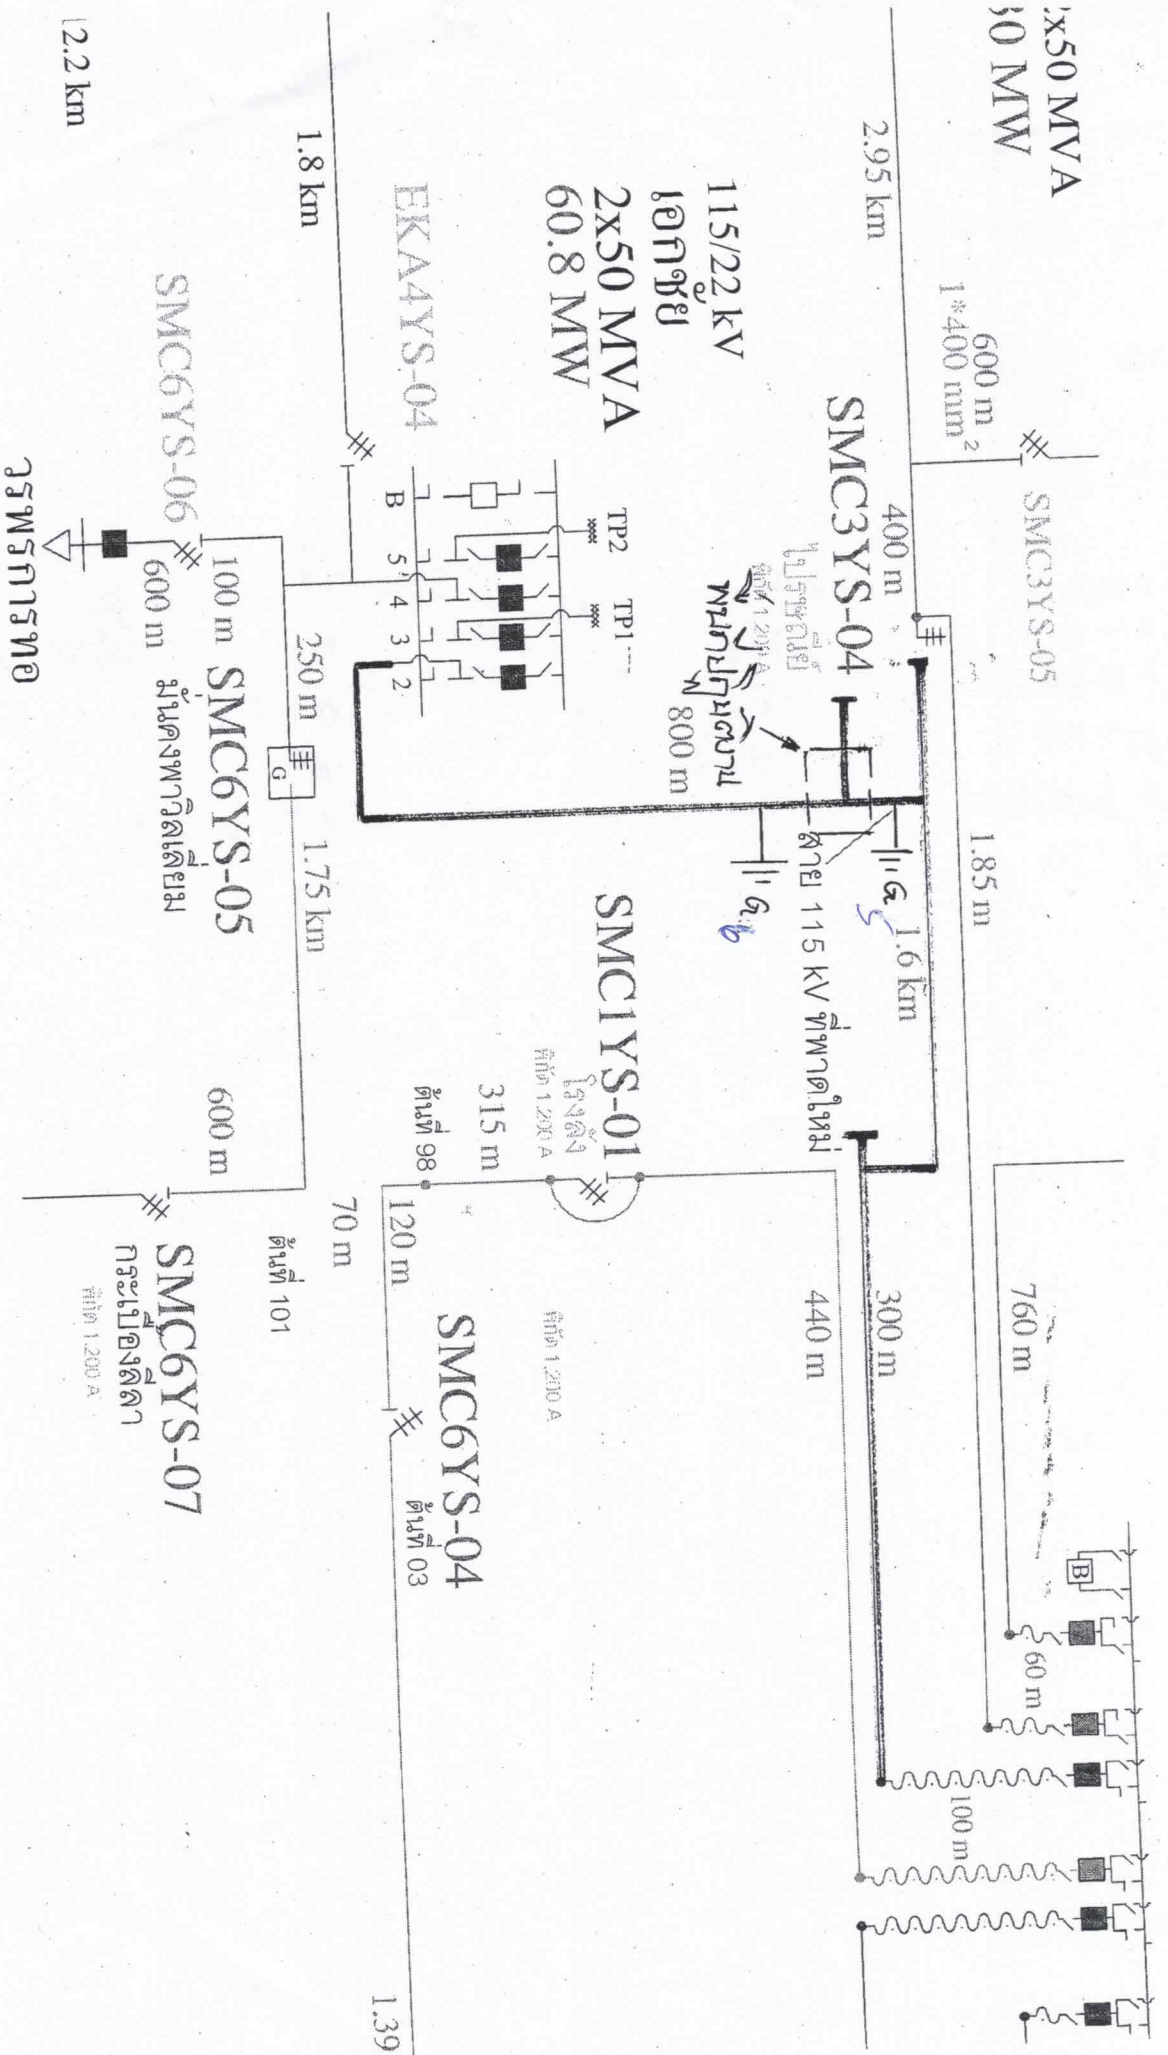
2x50 MVA
30 MW

2.95 km

600 m
1*400 mm²

SMC3YS-05

115/22 kV
เอกชัย
2x50 MVA
60.8 MW

1.8 km

EKA4YS-04

SMC3YS-04
ไปบ้านแพ้ว
พันท้ายนรสิงห์
พิกัด 1,200 A

400 m

800 m

TP2
TP1

B 5 4 3 2

1.85 m

1.6 km

สาย 115 kV ที่ตาดใหม่

SMC1YS-01
โรงเรือ
พิกัด 1,200 A

315 m
ต้นที่ 98

2.2 km

SMC6YS-06
600 m
100 m

250 m

G

1.75 km

SMC6YS-05
ม.นครหลวงสาธิต

ทอรพัก

600 m

ต้นที่ 101

70 m

120 m

440 m

300 m

760 m

พิกัด 1,200 A

SMC6YS-04
ต้นที่ 03

SMC6YS-07
กระทุ่มแบน
พิกัด 1,200 A

B

60 m

100 m

1.39